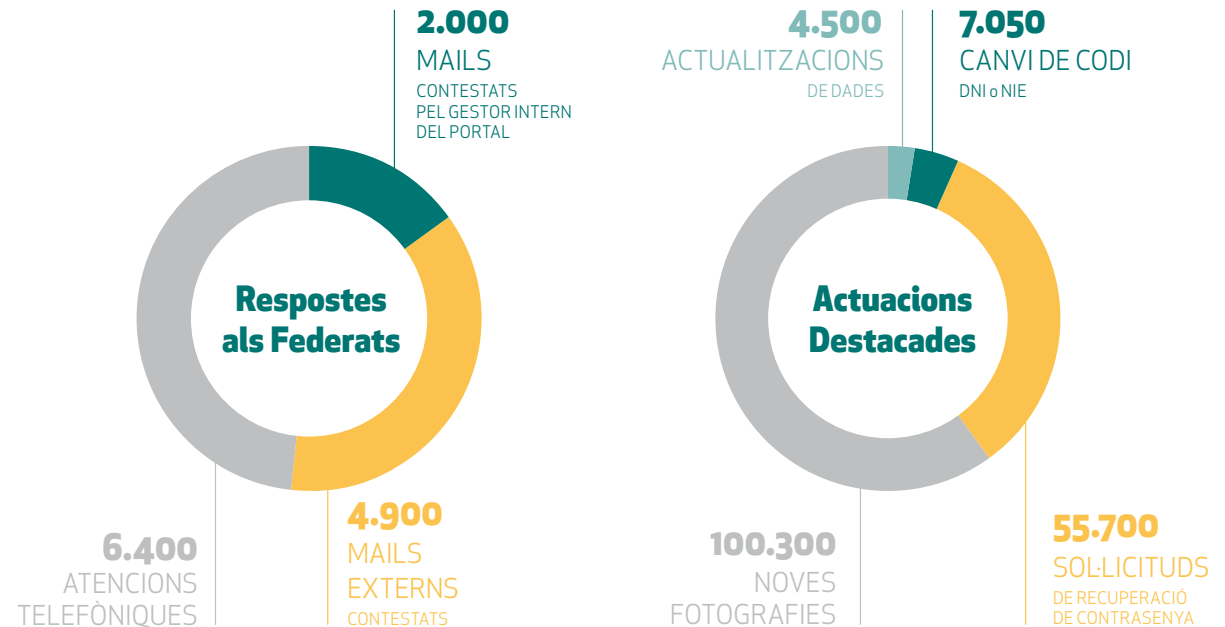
2.000
MAILS
CONTESTATS PEL GESTOR INTERN DEL PORTAL

Respostes als Federats

6.400
ATENCIONS TELEFÒNIQUES

4.900
MAILS EXTERNS
CONTESTATS

4.500
ACTUALITZACIONS
DE DADES

7.050
CANVI DE CODI
DNI o NIE

Actuacions Destacades

100.300
NOVES FOTOGRAFIES

55.700
SOL·LICITUDS
DE RECUPERACIÓ DE CONTRASENYA